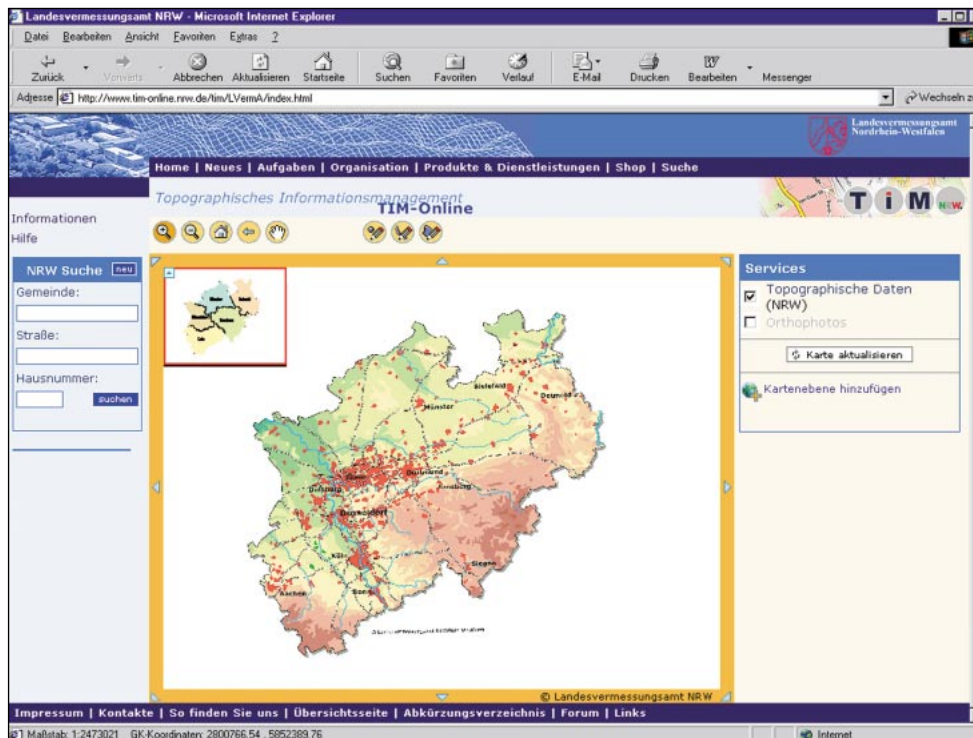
Landesvermessungsamt NRW - Microsoft Internet Explorer

Datei Bearbeiten Ansicht Favoriten Extras ?

Zurück Vorwärts Abbrechen Aktualisieren Startseite Suchen Favoriten Verlauf E-Mail Drucken Bearbeiten Messenger

Adresse http://www.tim-online.nrw.de/tim/LVermA/index.html

Wechseln z

Landesvermessungsamt Nordrhein-Westfalen

Home | Neues | Aufgaben | Organisation | Produkte & Dienstleistungen | Shop | Suche

Topographisches Informationsmanagement

TIM-Online

TiM NRW

Informationen
Hilfe

NRW Suche neu
Gemeinde:
Straße:
Hausnummer:
suchen

Bielefeld
Detmold
Münster
Dortmund
Duisburg
Düsseldorf
Köln
Aachen
Siegen

Services
Topographische Daten (NRW)
Orthophotos
Karte aktualisieren
Kartenebene hinzufügen

© Landesvermessungsamt NRW

Impressum | Kontakte | So finden Sie uns | Übersichtsseite | Abkürzungsverzeichnis | Forum | Links

Maßstab: 1:2473021 GK-Koordinaten: 2800766.54 , 5852389.76

Internet